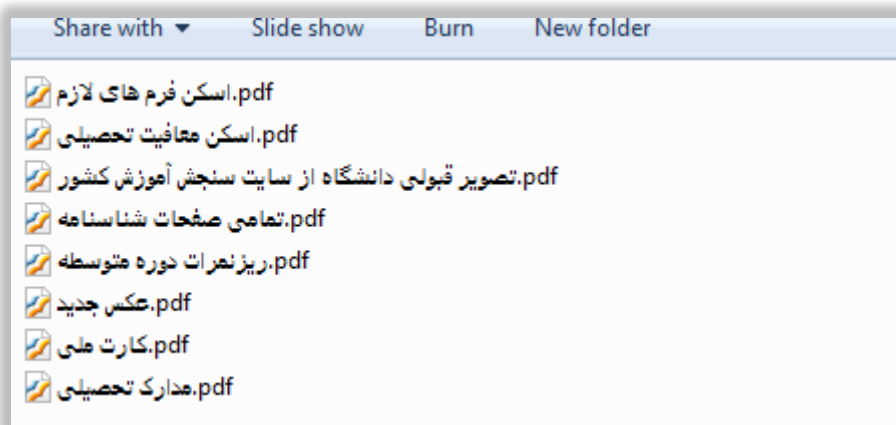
Share with ▾ Slide show Burn New folder

اسکن فرم های لازم.pdf
اسکن معافیت تحصیلی.pdf
تصویر قبولی دانشگاه از سایت سنجش آموزش کشور.pdf
تمامی صفحات شناسنامه.pdf
ریزنمرات دوره متوسطه.pdf
عکس جدید.pdf
کارت ملی.pdf
مدارک تحصیلی.pdf